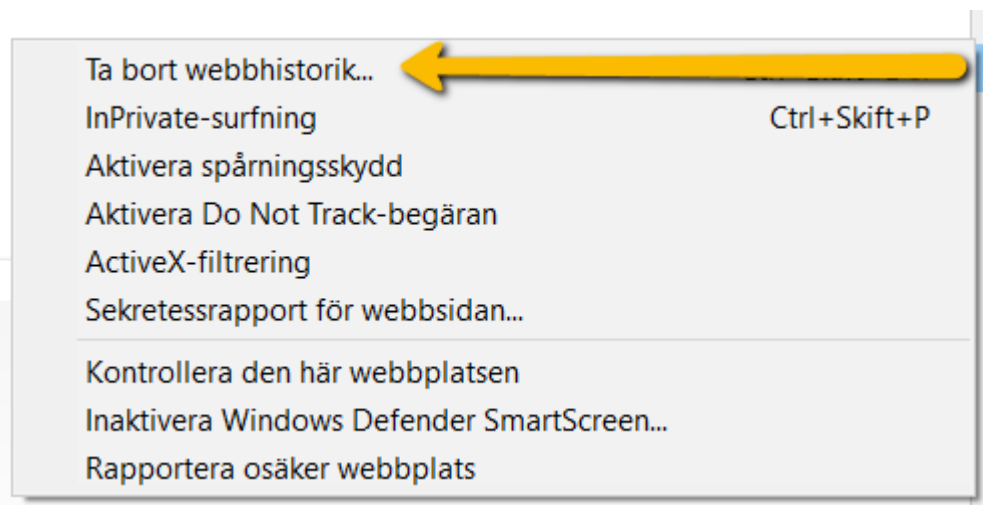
Ta bort webbhistorik... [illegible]
InPrivate-surfning Ctrl+Skift+P
Aktivera spårningsskydd
Aktivera Do Not Track-begäran
ActiveX-filtrering
Sekretessrapport för webbsidan...

Kontrollera den här webbplatsen
Inaktivera Windows Defender SmartScreen...
Rapportera osäker webbplats